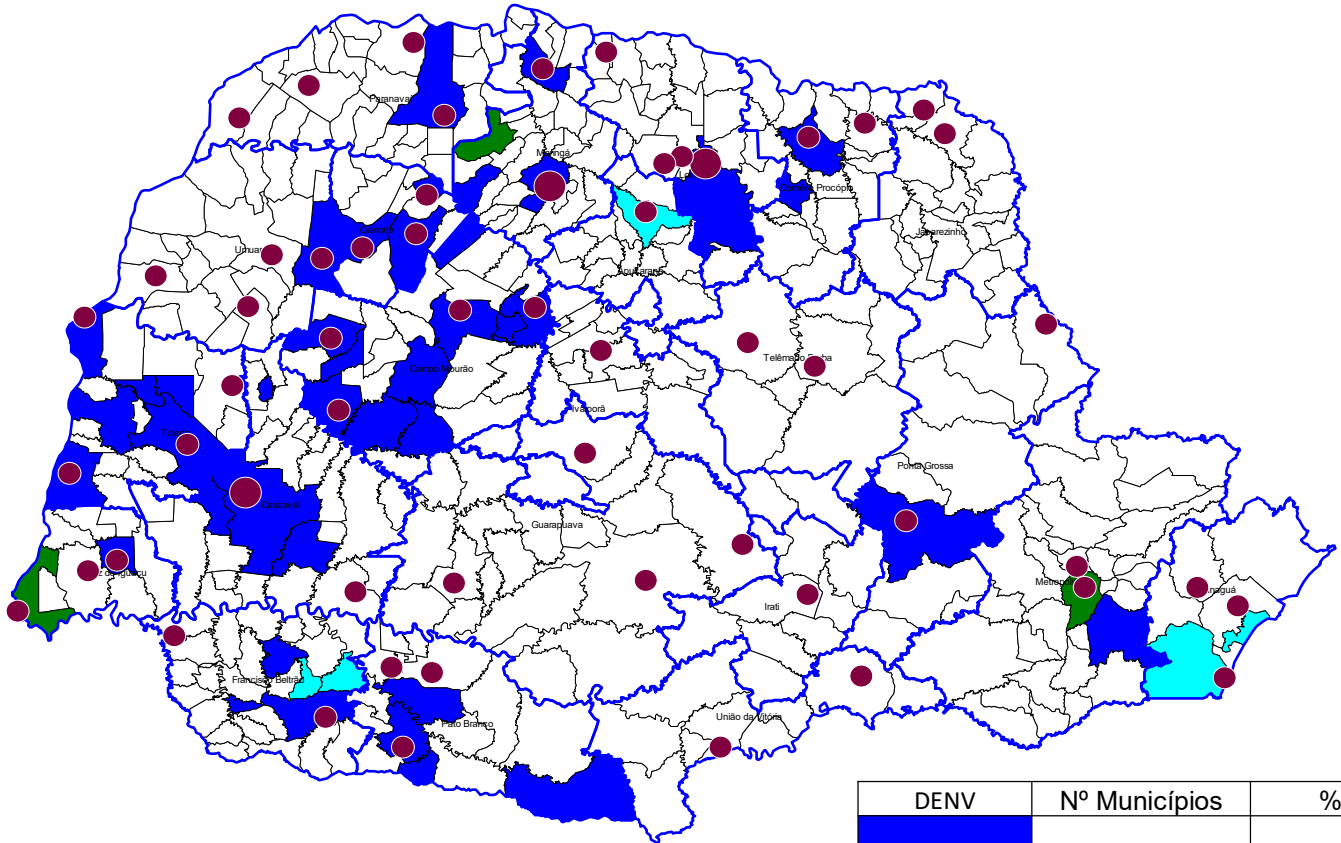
Paranavaí

Maringá

Londrina

Cornélio Procópio

Jacarezinho

Cianorte

Umuarama

Apucarana

Campo Mourão

Telêmaco Borba

Ivaiporã

Toledo

Cascavel

Ponta Grossa

Guarapuava

Foz do Iguaçu

Metropolitana

Paranaguá

Irati

Francisco Beltrão

Pato Branco

União da Vitória

| DENV | Nº Municípios | % |
|---|---|---|
| | | |